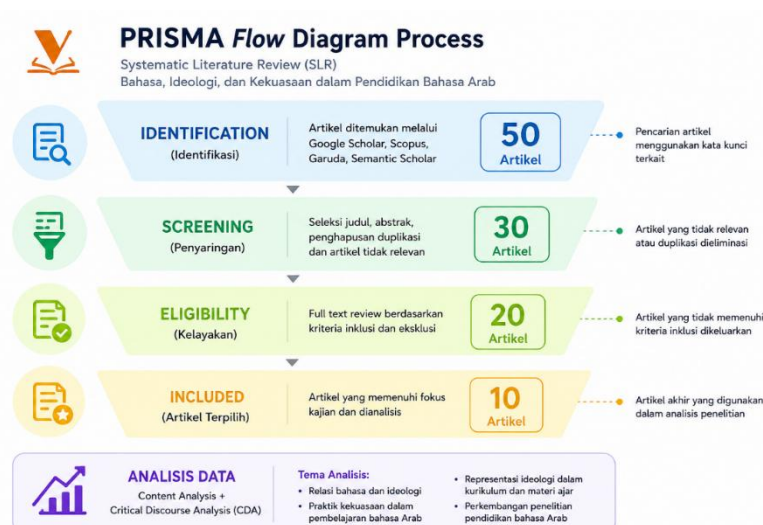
PRISMA *Flow* Diagram Process

Systematic Literature Review (SLR)

Bahasa, Ideologi, dan Kekuasaan dalam Pendidikan Bahasa Arab

IDENTIFICATION
(Identifikasi)

Artikel ditemukan melalui Google Scholar, Scopus, Garuda, Semantic Scholar

50
Artikel

Pencarian artikel menggunakan kata kunci terkait

SCREENING
(Penyaringan)

Seleksi judul, abstrak, penghapusan duplikasi dan artikel tidak relevan

30
Artikel

Artikel yang tidak relevan atau duplikasi dieliminasi

ELIGIBILITY
(Kelayakan)

Full text review berdasarkan kriteria inklusi dan eksklusi

20
Artikel

Artikel yang tidak memenuhi kriteria inklusi dikeluarkan

INCLUDED
(Artikel Terpilih)

Artikel yang memenuhi fokus kajian dan dianalisis

10
Artikel

Artikel akhir yang digunakan dalam analisis penelitian

ANALISIS DATA
Content Analysis +
Critical Discourse Analysis (CDA)

Tema Analisis:
• Relasi bahasa dan ideologi
• Praktik kekuasaan dalam pembelajaran bahasa Arab

• Representasi ideologi dalam kurikulum dan materi ajar
• Perkembangan penelitian pendidikan bahasa Arab